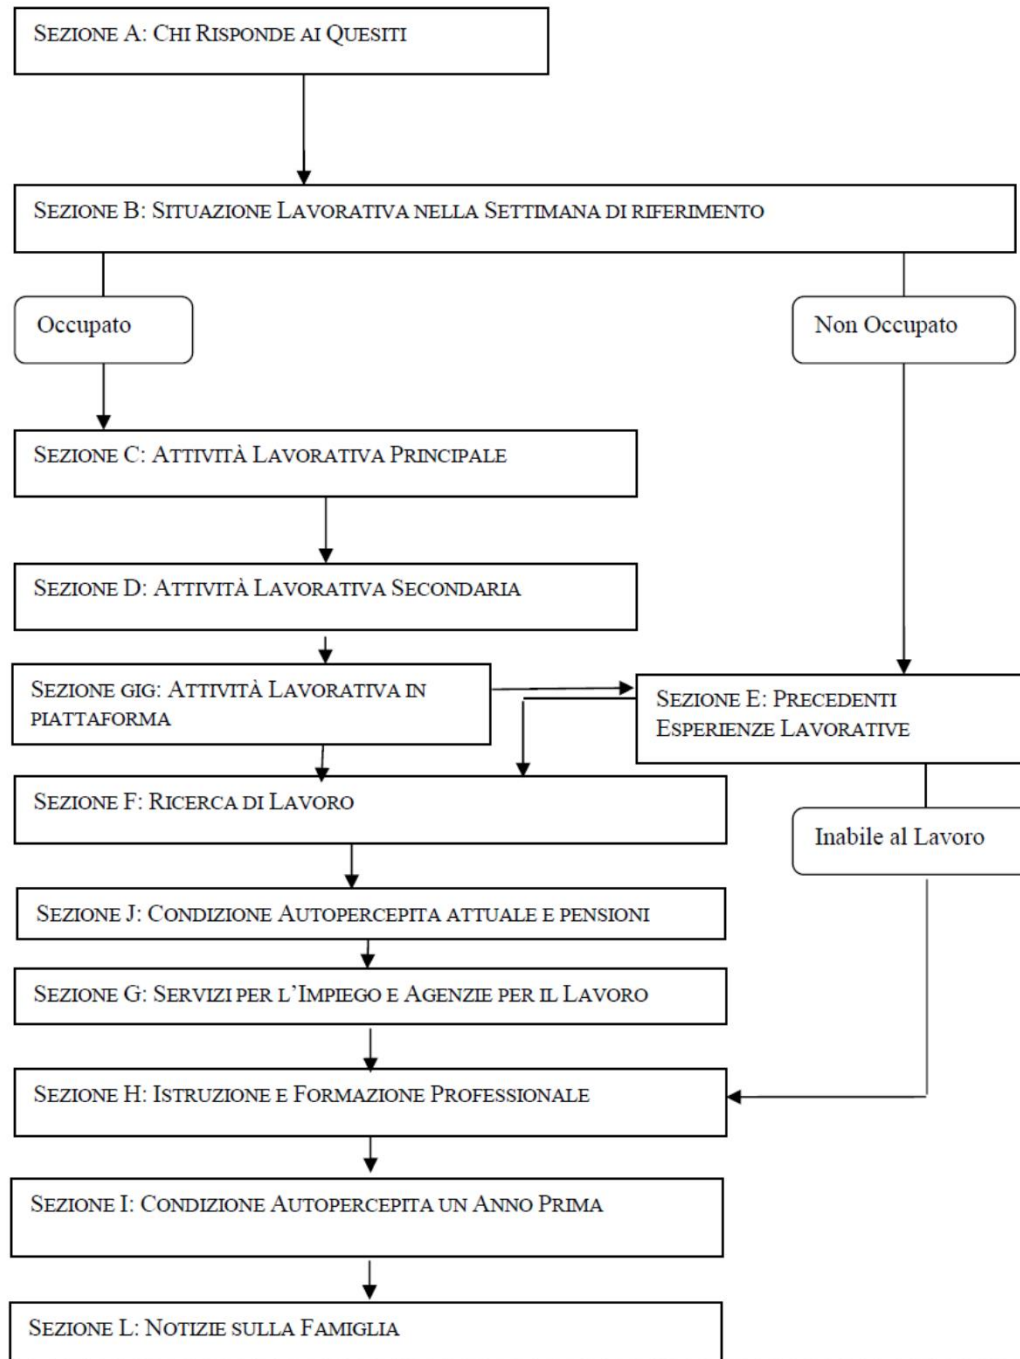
SEZIONE A: CHI RISPONDE AI QUESITI

SEZIONE B: SITUAZIONE LAVORATIVA NELLA SETTIMANA DI RIFERIMENTO

Occupato

Non Occupato

SEZIONE C: ATTIVITÀ LAVORATIVA PRINCIPALE

SEZIONE D: ATTIVITÀ LAVORATIVA SECONDARIA

SEZIONE GIG: ATTIVITÀ LAVORATIVA IN PIATTAFORMA

SEZIONE E: PRECEDENTI ESPERIENZE LAVORATIVE

SEZIONE F: RICERCA DI LAVORO

Inabile al Lavoro

SEZIONE J: CONDIZIONE AUTOPERCEPITA ATTUALE E PENSIONI

SEZIONE G: SERVIZI PER L'IMPIEGO E AGENZIE PER IL LAVORO

SEZIONE H: ISTRUZIONE E FORMAZIONE PROFESSIONALE

SEZIONE I: CONDIZIONE AUTOPERCEPITA UN ANNO PRIMA

SEZIONE L: NOTIZIE SULLA FAMIGLIA